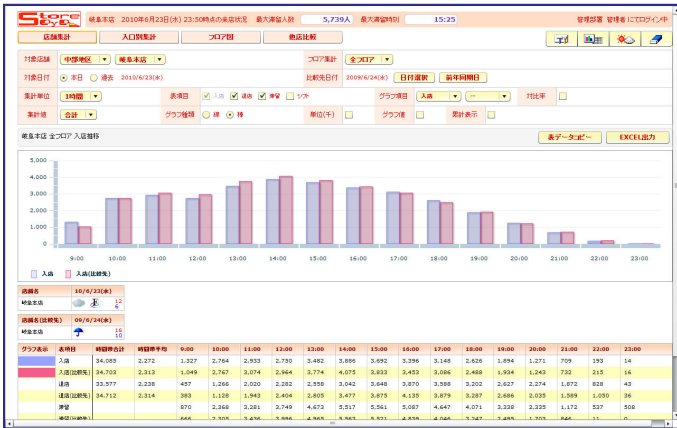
Store Style

岐阜本店 2010年6月23日(水) 23:50時点の来店状況 最大滞留人数 5,739人 最大滞留時刻 15:25

管理部署 管理者 にてログイン中

店舗集計 | 入口別集計 | フロア図 | 他店比較

対象店舗 中部地区 岐阜本店

フロア集計 全フロア

対象日付 ◉ 本日 ○ 過去 2010/6/23(水)

比較先日付 2009/6/24(水) 日付選択 前年同曜日

集計単位 1時間

表項目 入店 退店 滞留 シフト

グラフ項目 入店 ---

対比率

集計値 合計

グラフ種類 ○ 線 ◉ 棒

単位(千)

グラフ値

累計表示

岐阜本店 全フロア 入店推移

表データコピー EXCEL出力

5,000
4,000
3,000
2,000
1,000
0

9:00 10:00 11:00 12:00 13:00 14:00 15:00 16:00 17:00 18:00 19:00 20:00 21:00 22:00 23:00

入店 入店(比較先)

店舗名 10/6/23(水)
岐阜本店 12 6

店舗名(比較先) 09/6/24(水)
岐阜本店 16 10

| グラフ表示 | 表項目 | 時間帯合計 | 時間帯平均 | 9:00 | 10:00 | 11:00 | 12:00 | 13:00 | 14:00 | 15:00 | 16:00 | 17:00 | 18:00 | 19:00 | 20:00 | 21:00 | 22:00 | 23:00 |
|---|---|---|---|---|---|---|---|---|---|---|---|---|---|---|---|---|---|---|
| | 入店 | 34,083 | 2,272 | 1,327 | 2,764 | 2,933 | 2,730 | 3,462 | 3,886 | 3,692 | 3,396 | 3,148 | 2,626 | 1,894 | 1,271 | 709 | 193 | 14 |
| | 入店(比較先) | 34,703 | 2,313 | 1,049 | 2,767 | 3,074 | 2,964 | 3,774 | 4,075 | 3,833 | 3,453 | 3,096 | 2,488 | 1,934 | 1,243 | 732 | 215 | 16 |
| | 退店 | 33,577 | 2,238 | 457 | 1,266 | 2,020 | 2,282 | 2,558 | 3,042 | 3,648 | 3,870 | 3,588 | 3,202 | 2,627 | 2,274 | 1,872 | 828 | 43 |
| | 退店(比較先) | 34,712 | 2,314 | 383 | 1,128 | 1,943 | 2,404 | 2,805 | 3,477 | 3,875 | 4,135 | 3,879 | 3,287 | 2,686 | 2,035 | 1,589 | 1,050 | 36 |
| | 滞留 | | | 870 | 2,368 | 3,281 | 3,749 | 4,673 | 5,517 | 5,561 | 5,087 | 4,647 | 4,071 | 3,338 | 2,335 | 1,172 | 537 | 508 |
| | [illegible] | | | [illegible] | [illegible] | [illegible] | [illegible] | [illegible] | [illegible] | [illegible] | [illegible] | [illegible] | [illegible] | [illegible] | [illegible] | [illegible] | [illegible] | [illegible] |